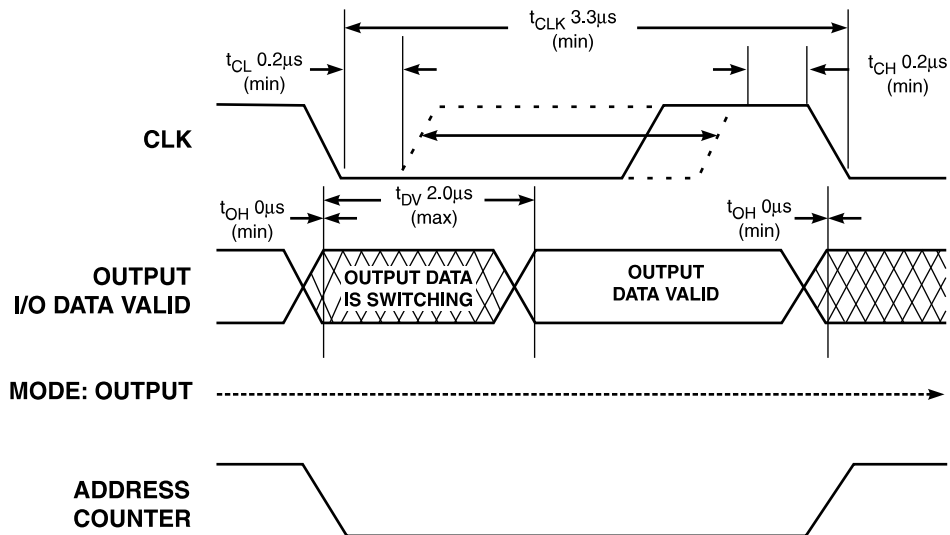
$t_{CLK}$ 3.3µs (min)

$t_{CL}$ 0.2µs (min)

$t_{CH}$ 0.2µs (min)

CLK

$t_{OH}$ 0µs (min)

$t_{DV}$ 2.0µs (max)

$t_{OH}$ 0µs (min)

OUTPUT I/O DATA VALID

OUTPUT DATA IS SWITCHING

OUTPUT DATA VALID

MODE: OUTPUT

ADDRESS COUNTER